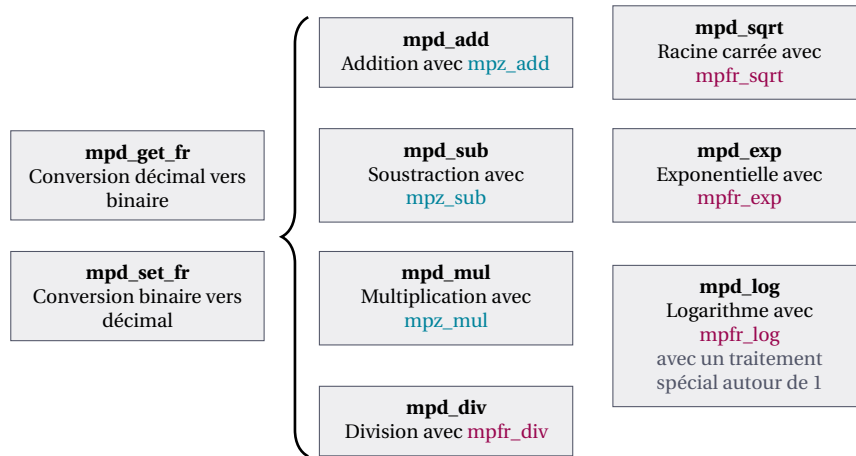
mpd_get_fr
Conversion décimal vers binaire

mpd_set_fr
Conversion binaire vers décimal

mpd_add
Addition avec mpz_add

mpd_sub
Soustraction avec mpz_sub

mpd_mul
Multiplication avec mpz_mul

mpd_div
Division avec mpfr_div

mpd_sqrt
Racine carrée avec mpfr_sqrt

mpd_exp
Exponentielle avec mpfr_exp

mpd_log
Logarithme avec mpfr_log avec un traitement spécial autour de 1